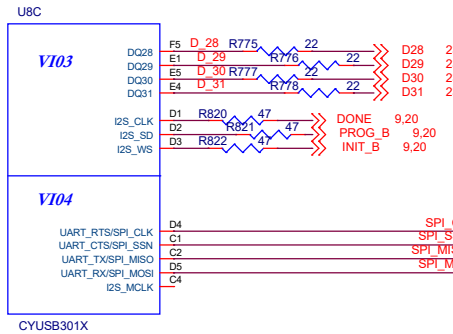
U8C

VI03

DQ28 F5 D_28 R775 22 D28 9
DQ29 E1 D_29 R776 22 D29 9
DQ30 E5 D_30 R777 22 D30 9
DQ31 E4 D_31 R778 22 D31 9

I2S_CLK D1 R820 47 DONE 9,20
I2S_SD D2 R821 47 PROG_B 9,20
I2S_WS D3 R822 47 INIT_B 9,20

VI04

UART_RTS/SPI_CLK D4 SPI_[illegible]
UART_CTS/SPI_SSN C1 SPI_S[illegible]
UART_TX/SPI_MISO C2 SPI_MIS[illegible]
UART_RX/SPI_MOSI D5 SPI_M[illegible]
I2S_MCLK C4

CYUSB301X